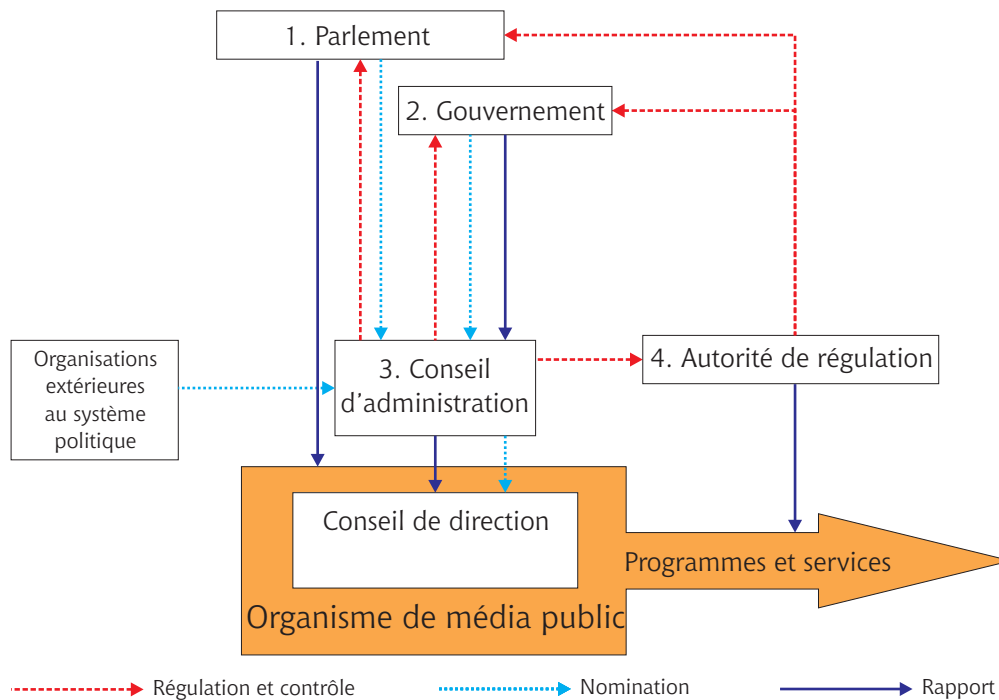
1. Parlement

2. Gouvernement

Organisations extérieures au système politique

3. Conseil d'administration

4. Autorité de régulation

Conseil de direction

Programmes et services

Organisme de média public

Régulation et contrôle

Nomination

Rapport